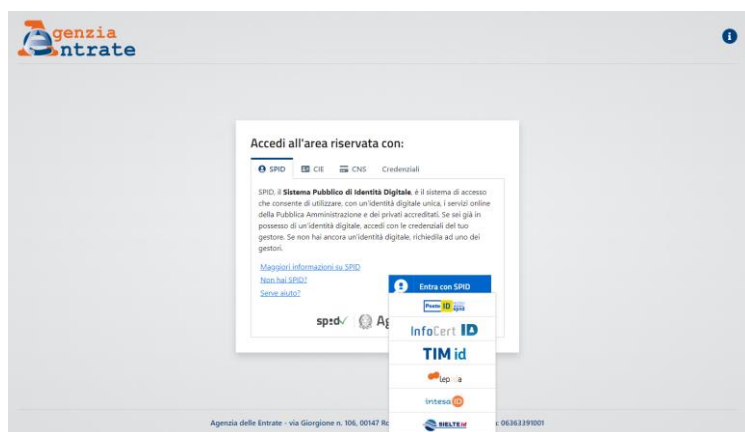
Agenzia Entrate

Accedi all'area riservata con:

SPID CIE CNS Credenziali

SPID, il **Sistema Pubblico di Identità Digitale**, è il sistema di accesso che consente di utilizzare, con un'identità digitale unica, i servizi online della Pubblica Amministrazione e dei privati accreditati. Se sei già in possesso di un'identità digitale, accedi con le credenziali del tuo gestore. Se non hai ancora un'identità digitale, richiedila ad uno dei gestori.

Maggiori informazioni su SPID
Non hai SPID?
Serve aiuto?

Entra con SPID

PosteID spid
InfoCert ID
TIM id
lepida
intesa ID
SIELTE id

spid Ag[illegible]

Agenzia delle Entrate - via Giorgione n. 106, 00147 Ro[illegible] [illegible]: 06363391001